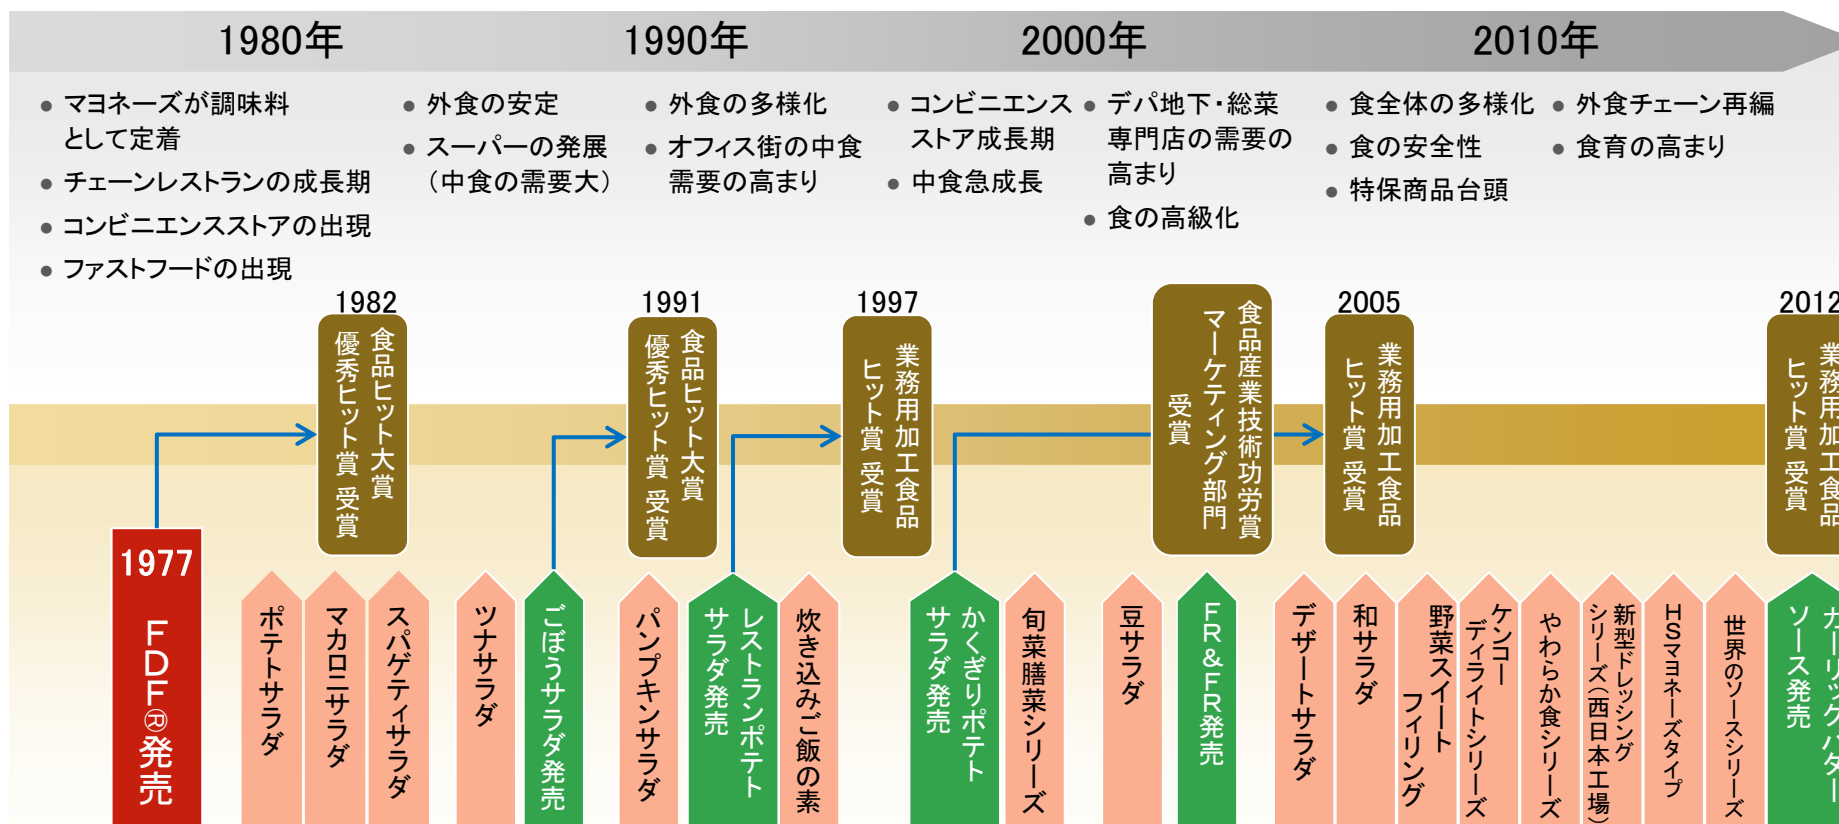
1980年

1990年

2000年

2010年

● マヨネーズが調味料として定着
● チェーンレストランの成長期
● コンビニエンスストアの出現
● ファストフードの出現

● 外食の安定
● スーパーの発展（中食の需要大）

● 外食の多様化
● オフィス街の中食需要の高まり

● コンビニエンスストア成長期
● 中食急成長

● デパ地下・総菜専門店の需要の高まり
● 食の高級化

● 食全体の多様化
● 食の安全性
● 特保商品台頭

● 外食チェーン再編
● 食育の高まり

1977
FDF® 発売

1982
食品ヒット大賞 優秀ヒット賞 受賞

1991
食品ヒット大賞 優秀ヒット賞 受賞

1997
業務用加工食品 ヒット賞 受賞

食品産業技術功労賞 マーケティング部門 受賞

2005
業務用加工食品 ヒット賞 受賞

2012
業務用加工食品 ヒット賞 受賞

ポテトサラダ

マカロニサラダ

スパゲティサラダ

ツナサラダ

ごぼうサラダ発売

パンプキンサラダ

レストランポテトサラダ発売

炊き込みご飯の素

かくぎりポテトサラダ発売

旬菜膳菜シリーズ

豆サラダ

FR&FR発売

デザートサラダ

和サラダ

野菜スイートフィリング

ケンコーディライトシリーズ

やわらか食シリーズ

新型ドレッシングシリーズ（西日本工場）

HSマヨネーズタイプ

世界のソースシリーズ

ソース発売

カーリックバタ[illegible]